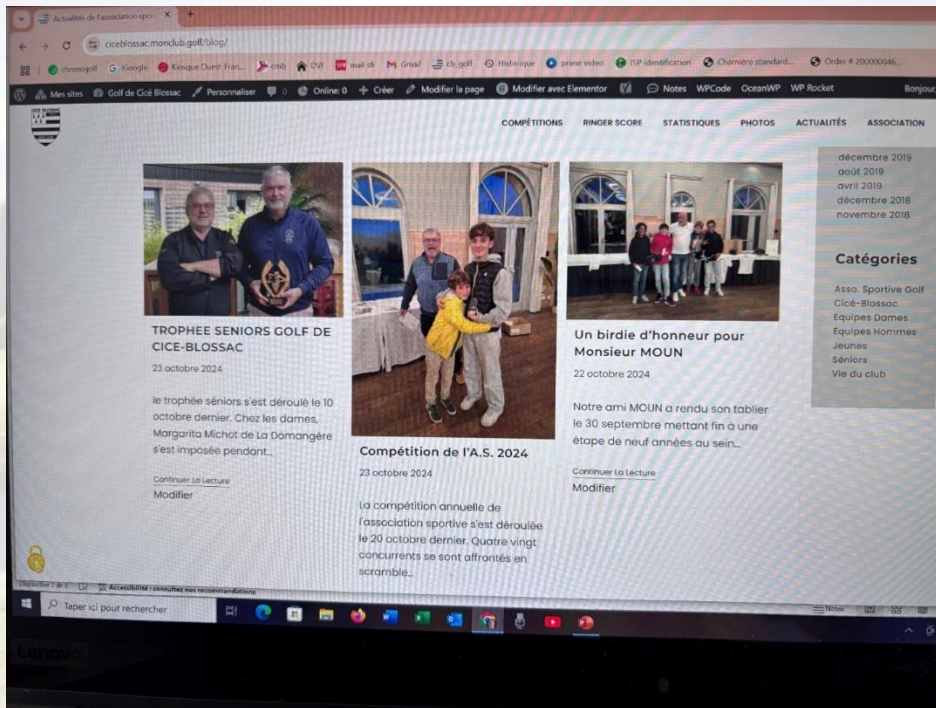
Actualités de l'association spo ×

ciceblossac.monclub.golf/blog/

chronogolf Google Kiosque Ouest-fran... cmb OVI mail sfr Gmail cb_golf Historique prime video ISP identification Charnière standard... Order # 200000046...

Mes sites Golf de Cicé Blossac Personnaliser 0 Online: 0 + Créer Modifier la page Modifier avec Elementor Notes WPCode OceanWP WP Rocket Bonjour

COMPÉTITIONS RINGER SCORE STATISTIQUES PHOTOS ACTUALITÉS ASSOCIATION

décembre 2019
août 2019
avril 2019
décembre 2018
novembre 2018

Catégories

Asso. Sportive Golf
Cicé-Blossac
Equipes Dames
Equipes Hommes
Jeunes
Séniors
Vie du club

TROPHEE SENIORS GOLF DE CICE-BLOSSAC

23 octobre 2024

le trophée séniors s'est déroulé le 10 octobre dernier. Chez les dames, Margarita Michot de La Domangère s'est imposée pendant...

Continuer La Lecture
Modifier

Compétition de l'A.S. 2024

23 octobre 2024

La compétition annuelle de l'association sportive s'est déroulée le 20 octobre dernier. Quatre vingt concurrents se sont affrontés en scramble...

Un birdie d'honneur pour Monsieur MOUN

22 octobre 2024

Notre ami MOUN a rendu son tablier le 30 septembre mettant fin à une étape de neuf années au sein...

Continuer La Lecture
Modifier

Accessibilité : consultez nos recommandations

Taper ici pour rechercher

Lenovo